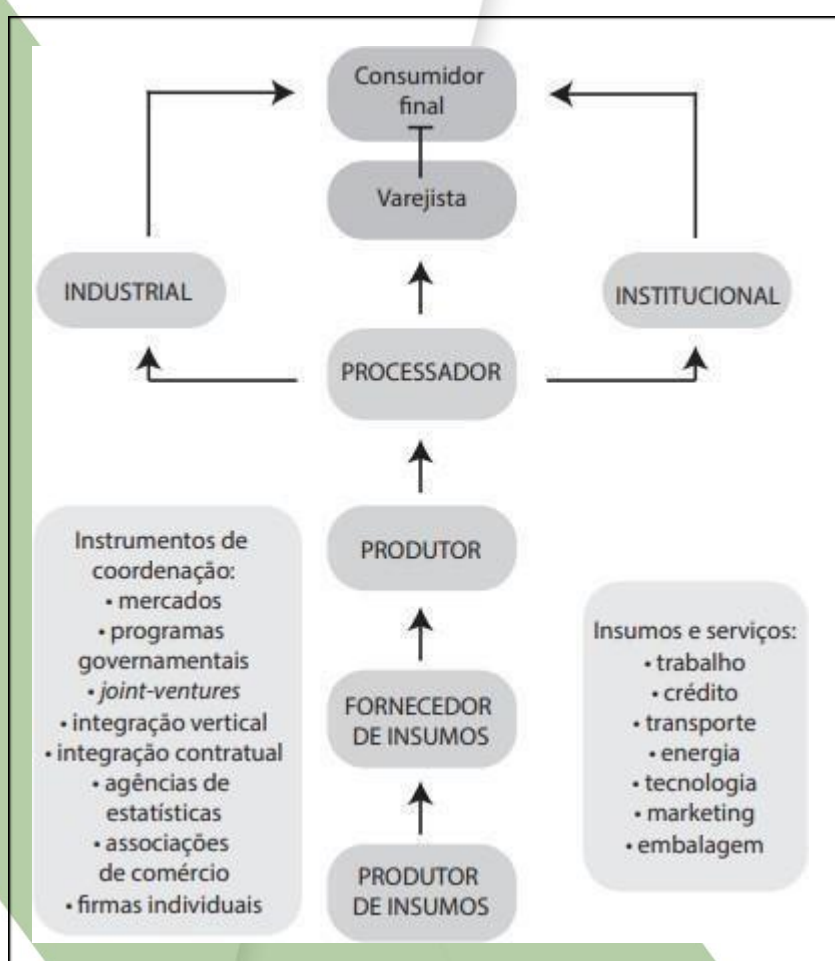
Consumidor final

Varejista

INDUSTRIAL

INSTITUCIONAL

PROCESSADOR

PRODUTOR

FORNECEDOR DE INSUMOS

PRODUTOR DE INSUMOS

Instrumentos de coordenação:
• mercados
• programas governamentais
• joint-ventures
• integração vertical
• integração contratual
• agências de estatísticas
• associações de comércio
• firmas individuais

Insumos e serviços:
• trabalho
• crédito
• transporte
• energia
• tecnologia
• marketing
• embalagem